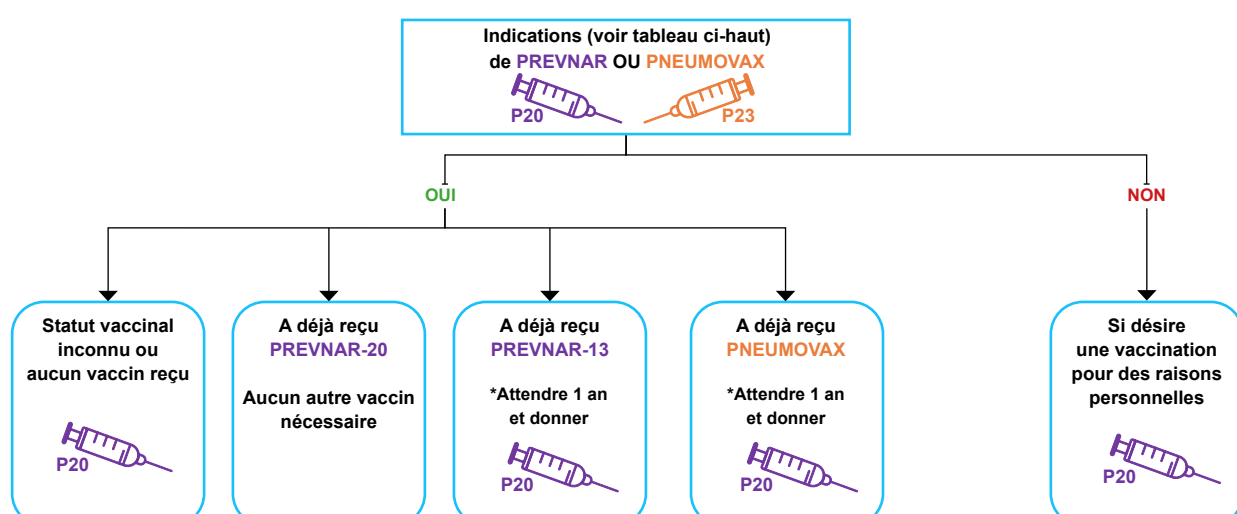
Indications (voir tableau ci-haut)
de PREVNAR OU PNEUMOVAX

P20 P23

OUI

NON

Statut vaccinal inconnu ou aucun vaccin reçu

P20

A déjà reçu PREVNAR-20

Aucun autre vaccin nécessaire

A déjà reçu PREVNAR-13

*Attendre 1 an et donner

P20

A déjà reçu PNEUMOVAX

*Attendre 1 an et donner

P20

Si désire une vaccination pour des raisons personnelles

P20